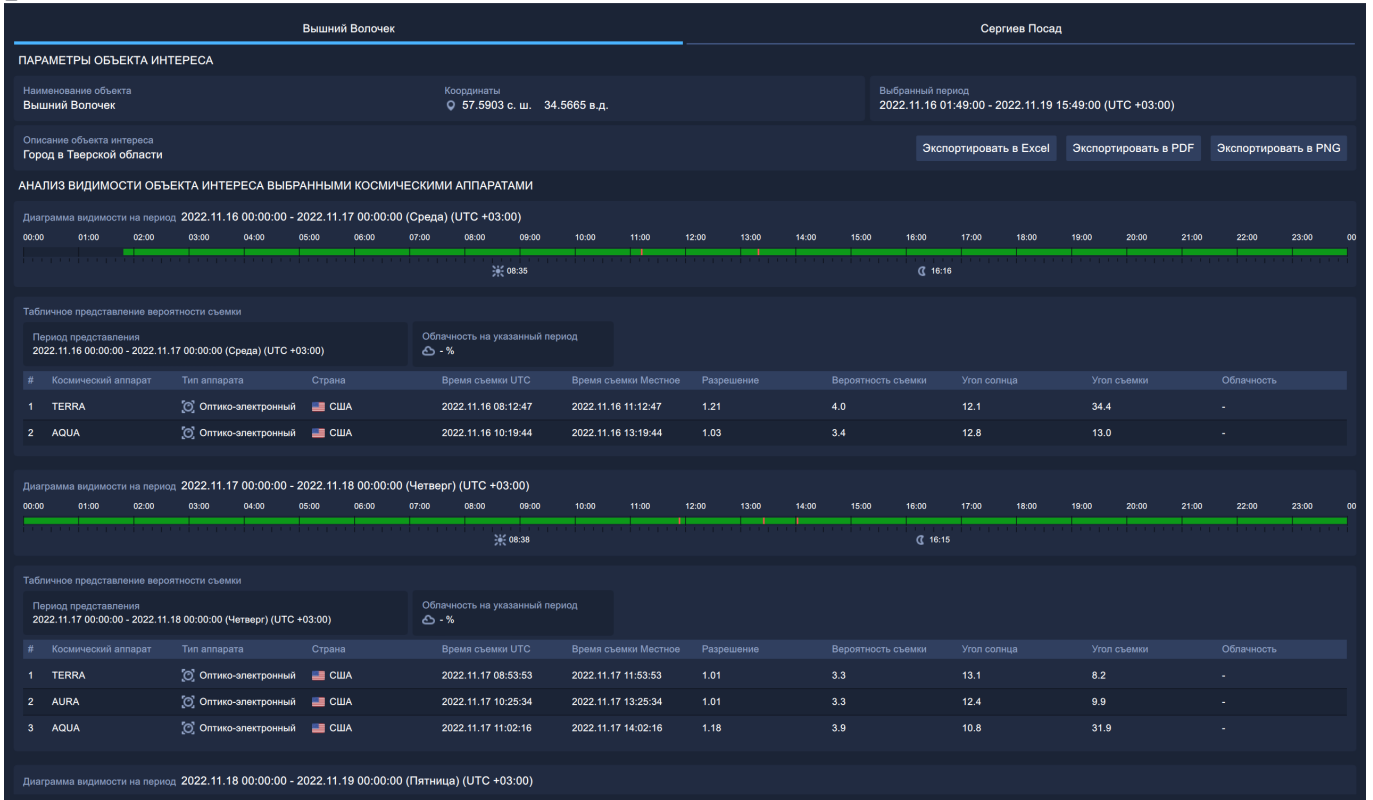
Вышний Волочек

Сергиев Посад

ПАРАМЕТРЫ ОБЪЕКТА ИНТЕРЕСА

Наименование объекта
Вышний Волочек

Координаты
57.5903 с. ш. 34.5665 в.д.

Выбранный период
2022.11.16 01:49:00 - 2022.11.19 15:49:00 (UTC +03:00)

Описание объекта интереса
Город в Тверской области

Экспортировать в Excel
Экспортировать в PDF
Экспортировать в PNG

АНАЛИЗ ВИДИМОСТИ ОБЪЕКТА ИНТЕРЕСА ВЫБРАННЫМИ КОСМИЧЕСКИМИ АППАРАТАМИ

Диаграмма видимости на период 2022.11.16 00:00:00 - 2022.11.17 00:00:00 (Среда) (UTC +03:00)

00:00 01:00 02:00 03:00 04:00 05:00 06:00 07:00 08:00 09:00 10:00 11:00 12:00 13:00 14:00 15:00 16:00 17:00 18:00 19:00 20:00 21:00 22:00 23:00 00

08:35 16:16

Табличное представление вероятности съемки

Период представления
2022.11.16 00:00:00 - 2022.11.17 00:00:00 (Среда) (UTC +03:00)

Облачность на указанный период
- %

| # | Космический аппарат | Тип аппарата | Страна | Время съемки UTC | Время съемки Местное | Разрешение | Вероятность съемки | Угол солнца | Угол съемки | Облачность |
|---|---|---|---|---|---|---|---|---|---|---|
| 1 | TERRA | Оптико-электронный | США | 2022.11.16 08:12:47 | 2022.11.16 11:12:47 | 1.21 | 4.0 | 12.1 | 34.4 | - |
| 2 | AQUA | Оптико-электронный | США | 2022.11.16 10:19:44 | 2022.11.16 13:19:44 | 1.03 | 3.4 | 12.8 | 13.0 | - |

Диаграмма видимости на период 2022.11.17 00:00:00 - 2022.11.18 00:00:00 (Четверг) (UTC +03:00)

00:00 01:00 02:00 03:00 04:00 05:00 06:00 07:00 08:00 09:00 10:00 11:00 12:00 13:00 14:00 15:00 16:00 17:00 18:00 19:00 20:00 21:00 22:00 23:00 00

08:38 16:15

Табличное представление вероятности съемки

Период представления
2022.11.17 00:00:00 - 2022.11.18 00:00:00 (Четверг) (UTC +03:00)

Облачность на указанный период
- %

| # | Космический аппарат | Тип аппарата | Страна | Время съемки UTC | Время съемки Местное | Разрешение | Вероятность съемки | Угол солнца | Угол съемки | Облачность |
|---|---|---|---|---|---|---|---|---|---|---|
| 1 | TERRA | Оптико-электронный | США | 2022.11.17 08:53:53 | 2022.11.17 11:53:53 | 1.01 | 3.3 | 13.1 | 8.2 | - |
| 2 | AURA | Оптико-электронный | США | 2022.11.17 10:25:34 | 2022.11.17 13:25:34 | 1.01 | 3.3 | 12.4 | 9.9 | - |
| 3 | AQUA | Оптико-электронный | США | 2022.11.17 11:02:16 | 2022.11.17 14:02:16 | 1.18 | 3.9 | 10.8 | 31.9 | - |

Диаграмма видимости на период 2022.11.18 00:00:00 - 2022.11.19 00:00:00 (Пятница) (UTC +03:00)